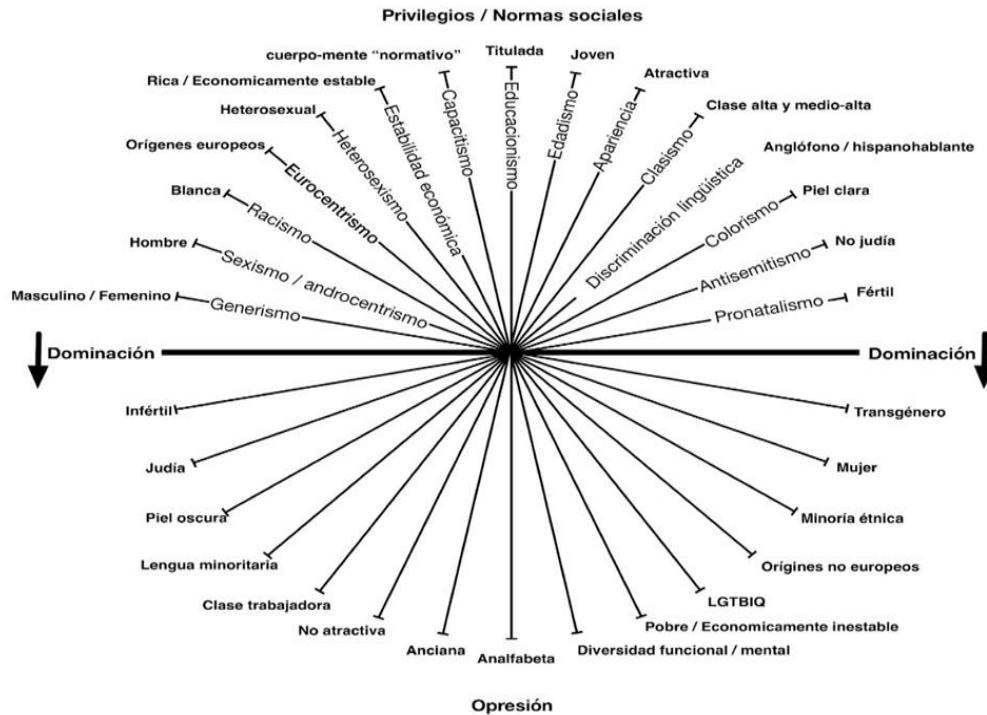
Privilegios / Normas sociales

cuerpo-mente "normativo"
Titulada
Joven
Rica / Economicamente estable
Atractiva
Heterosexual
Clase alta y medio-alta
Orígenes europeos
Anglófono / hispanohablante
Blanca
Piel clara
Hombre
No judía
Masculino / Femenino
Fértil

Capacitismo
Educacionismo
Edadismo
Apariencia
Estabilidad económica
Clasismo
Heterosexismo
Discriminación lingüística
Eurocentrismo
Colorismo
Racismo
Antisemitismo
Sexismo / androcentrismo
Pronatalismo
Generismo

Dominación
Dominación

Infértil
Transgénero
Judía
Mujer
Piel oscura
Minoría étnica
Lengua minoritaria
Orígines no europeos
Clase trabajadora
LGTBIQ
No atractiva
Pobre / Economicamente inestable
Anciana
Analfabeta
Diversidad funcional / mental

Opresión